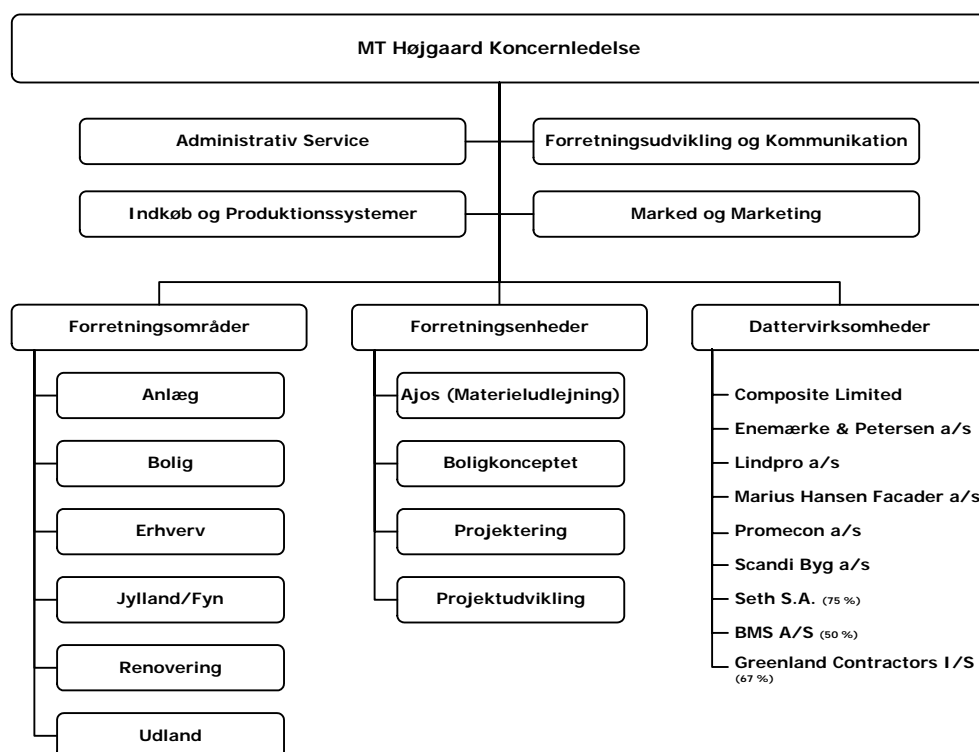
MT Højgaard Koncernledelse

Administrativ Service

Forretningsudvikling og Kommunikation

Indkøb og Produktionssystemer

Marked og Marketing

Forretningsområder

Anlæg

Bolig

Erhverv

Jylland/Fyn

Renovering

Udland

Forretningsenheder

Ajos (Materieludlejning)

Boligkonceptet

Projektering

Projektudvikling

Dattervirksomheder

Composite Limited

Enemærke & Petersen a/s

Lindpro a/s

Marius Hansen Facader a/s

Promecon a/s

Scandi Byg a/s

Seth S.A. (75 %)

BMS A/S (50 %)

Greenland Contractors I/S (67 %)